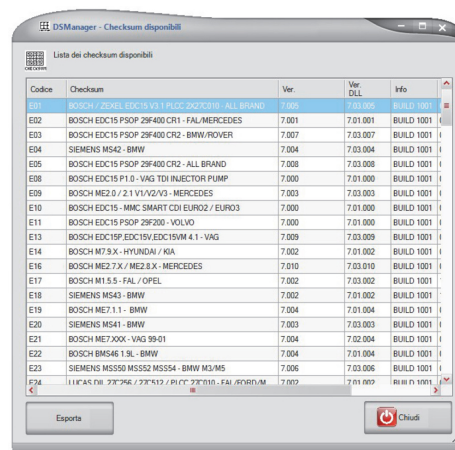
DSManager - Checksum disponibili

Lista dei checksum disponibili

| Codice | Checksum | Ver. | Ver. DLL | Info |
|---|---|---|---|---|
| E01 | BOSCH / ZEXEL EDC15 V3.1 PLCC 2X27C010 - ALL BRAND | 7.005 | 7.03.005 | BUILD 1001 |
| E02 | BOSCH EDC15 PSOP 29F400 CR1 - FAL/MERCEDES | 7.001 | 7.01.001 | BUILD 1001 |
| E03 | BOSCH EDC15 PSOP 29F400 CR2 - BMW/ROVER | 7.007 | 7.03.007 | BUILD 1001 |
| E04 | SIEMENS MS42 - BMW | 7.004 | 7.03.004 | BUILD 1001 |
| E05 | BOSCH EDC15 PSOP 29F400 CR2 - ALL BRAND | 7.008 | 7.03.008 | BUILD 1001 |
| E08 | BOSCH EDC15 P1.0 - VAG TDI INJECTOR PUMP | 7.000 | 7.01.000 | BUILD 1001 |
| E09 | BOSCH ME2.0 / 2.1 V1/V2/V3 - MERCEDES | 7.003 | 7.03.003 | BUILD 1001 |
| E10 | BOSCH EDC15 - MMC SMART CDI EURO2 / EURO3 | 7.000 | 7.01.000 | BUILD 1001 |
| E11 | BOSCH EDC15 PSOP 29F200 - VOLVO | 7.000 | 7.01.000 | BUILD 1001 |
| E13 | BOSCH EDC15P.EDC15V.EDC15VM 4.1 - VAG | 7.009 | 7.03.009 | BUILD 1001 |
| E14 | BOSCH M7.9.X - HYUNDAI / KIA | 7.002 | 7.01.002 | BUILD 1001 |
| E16 | BOSCH ME2.7.X / ME2.8.X - MERCEDES | 7.010 | 7.03.010 | BUILD 1001 |
| E17 | BOSCH M1.5.5 - FAL / OPEL | 7.002 | 7.03.002 | BUILD 1001 |
| E18 | SIEMENS MS43 - BMW | 7.002 | 7.01.002 | BUILD 1001 |
| E19 | BOSCH ME7.1.1 - BMW | 7.004 | 7.01.004 | BUILD 1001 |
| E20 | SIEMENS MS41 - BMW | 7.003 | 7.03.003 | BUILD 1001 |
| E21 | BOSCH ME7.XXX - VAG 99-01 | 7.004 | 7.02.004 | BUILD 1001 |
| E22 | BOSCH BMS46 1.9L - BMW | 7.004 | 7.01.004 | BUILD 1001 |
| E23 | SIEMENS MSS50 MSS52 MSS54 - BMW M3/M5 | 7.006 | 7.03.006 | BUILD 1001 |
| E24 | LUCAS DIL 27C256 / 27C512 / PLCC 27C010 - FAL/FORD/M | 7.002 | 7.01.002 | BUILD 1001 |

Esporta

Chiudi